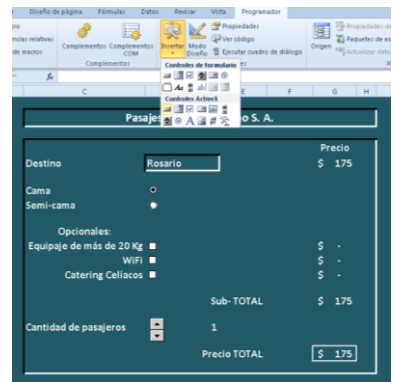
Diseño de página Fórmulas Datos Revisar Vista Programador

ncias relativas
de macros

Complementos Complementos COM
Complementos

Insertar Modo Diseño
Propiedades
Ver código
Ejecutar cuadro de diálogo

Origen
Propiedades de
Paquetes de ex
Actualizar datos

Controles de formulario
Controles ActiveX

C E F G H

Pasajes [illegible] o S. A.

Precio
Destino Rosario $ 175

Cama
Semi-cama

Opcionales:
Equipaje de más de 20 Kg $ -
WiFi $ -
Catering Celiacos $ -

Sub- TOTAL $ 175

Cantidad de pasajeros 1

Precio TOTAL $ 175